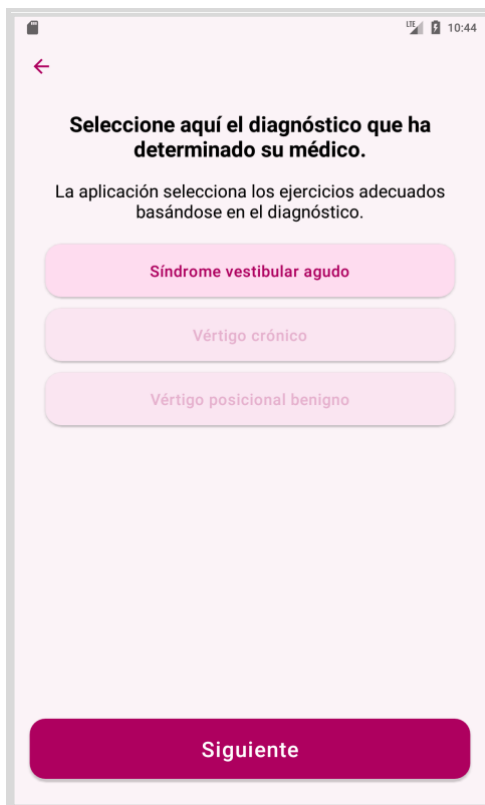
LTE 10:44

Seleccione aquí el diagnóstico que ha determinado su médico.

La aplicación selecciona los ejercicios adecuados basándose en el diagnóstico.

Síndrome vestibular agudo

Vértigo crónico

Vértigo posicional benigno

Siguiente